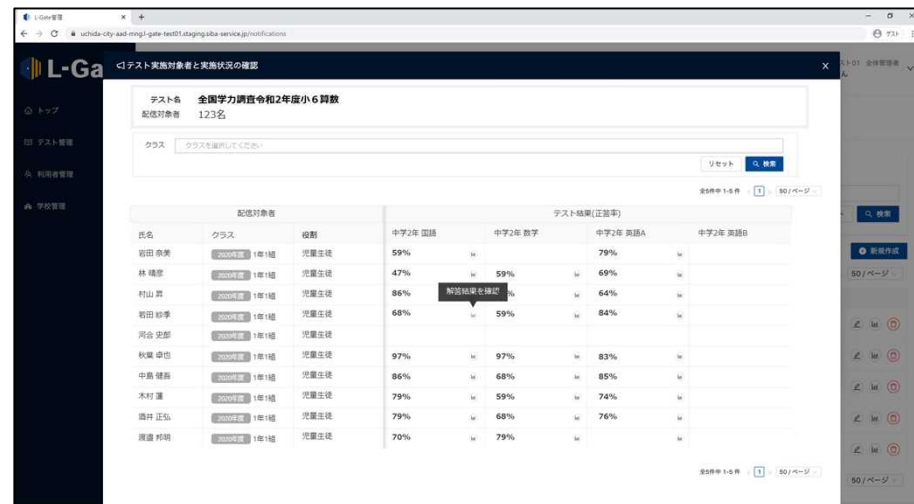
L-Gate管理 × +

uchida-city-aad-mngl-gate-test01.staging.siba-service.jp/notifications

ゲスト

L-Ga

トップ

テスト管理

利用者管理

学校管理

テスト実施対象者と実施状況の確認 ×

テスト名 全国学力調査令和2年度小６算数
配信対象者 123名

クラス クラスを選択してください

リセット 検索

全5件中 1-5 件 1 50 / ページ

| 配信対象者 | | | テスト結果(正答率) | | | |
|---|---|---|---|---|---|---|
| 氏名 | クラス | 役割 | 中学2年 国語 | 中学2年 数学 | 中学2年 英語A | 中学2年 英語B |
| 岩田 奈美 | 2020年度 1年1組 | 児童生徒 | 59% | | 79% | |
| 林 晴彦 | 2020年度 1年1組 | 児童生徒 | 47% | 59% | 69% | |
| 村山 茜 | 2020年度 1年1組 | 児童生徒 | 86% | 解答結果を確認 % | 64% | |
| 岩田 紗季 | 2020年度 1年1組 | 児童生徒 | 68% | 59% | 84% | |
| 河合 史郎 | 2020年度 1年1組 | 児童生徒 | | | | |
| 秋葉 幸也 | 2020年度 1年1組 | 児童生徒 | 97% | 97% | 83% | |
| 中島 健吾 | 2020年度 1年1組 | 児童生徒 | 86% | 68% | 85% | |
| 木村 蓮 | 2020年度 1年1組 | 児童生徒 | 79% | 59% | 74% | |
| 酒井 正弘 | 2020年度 1年1組 | 児童生徒 | 79% | 68% | 76% | |
| 渡邉 邦明 | 2020年度 1年1組 | 児童生徒 | 70% | 79% | | |

全5件中 1-5 件 1 50 / ページ

ト01 全体管理者
ん

検索

新規作成

50 / ページ

50 / ページ